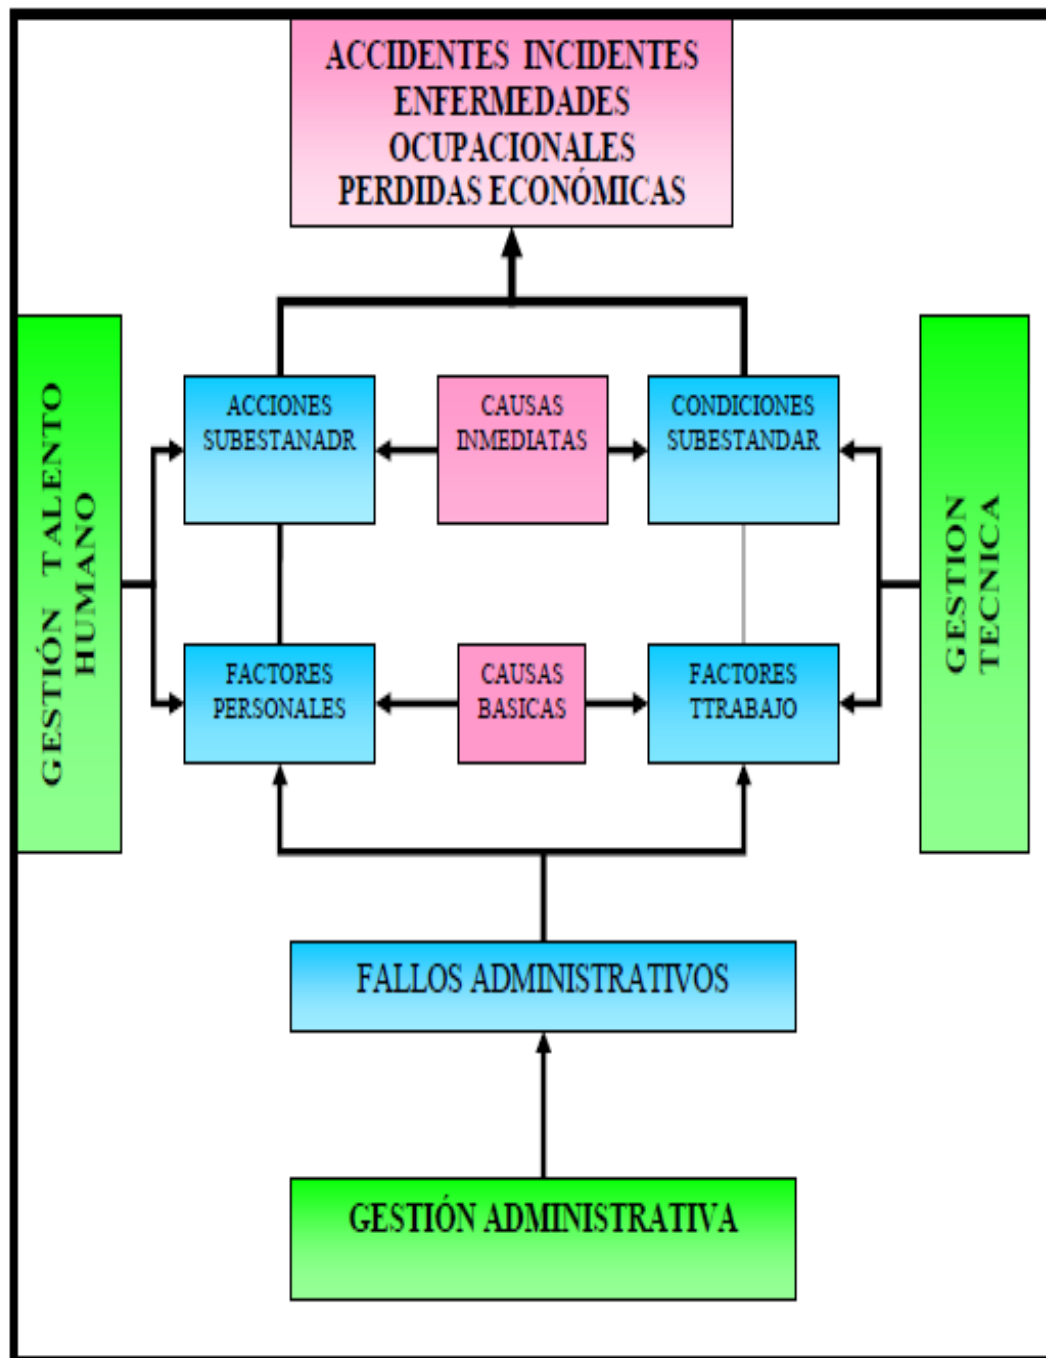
ACCIDENTES INCIDENTES ENFERMEDADES OCUPACIONALES PERDIDAS ECONÓMICAS

GESTIÓN TALENTO HUMANO

ACCIONES SUBESTANADR

CAUSAS INMEDIATAS

CONDICIONES SUBESTANDAR

GESTION TECNICA

FACTORES PERSONALES

CAUSAS BASICAS

FACTORES TTRABAJO

FALLOS ADMINISTRATIVOS

GESTIÓN ADMINISTRATIVA